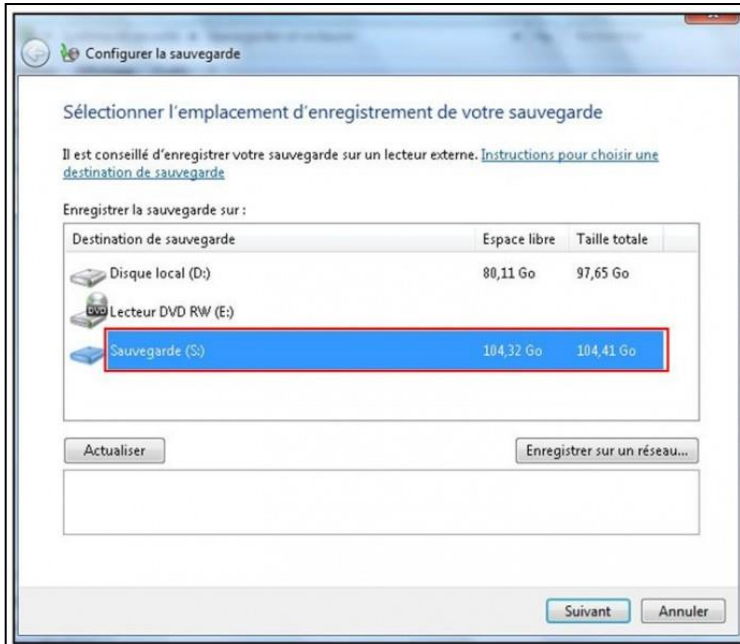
Configurer la sauvegarde

Sélectionner l'emplacement d'enregistrement de votre sauvegarde

Il est conseillé d'enregistrer votre sauvegarde sur un lecteur externe. Instructions pour choisir une destination de sauvegarde

Enregistrer la sauvegarde sur :

| Destination de sauvegarde | Espace libre | Taille totale |
|---|---|---|
| Disque local (D:) | 80,11 Go | 97,65 Go |
| Lecteur DVD RW (E:) | | |
| Sauvegarde (S:) | 104,32 Go | 104,41 Go |

Actualiser

Enregistrer sur un réseau...

Suivant

Annuler